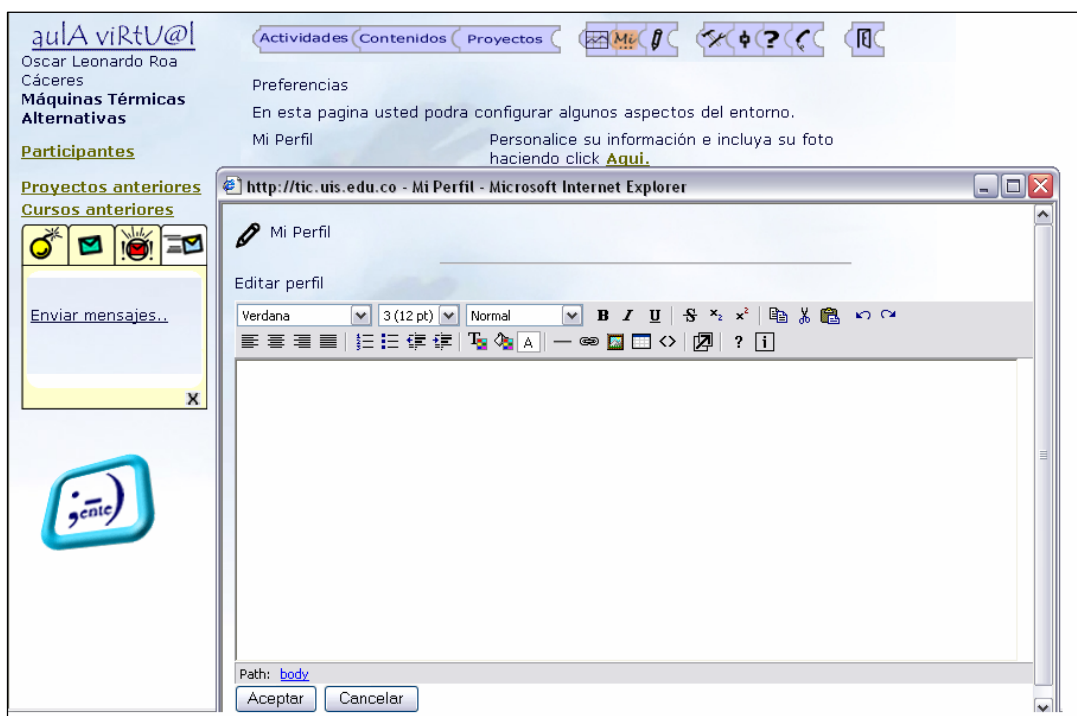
aulA viRtU@l
Oscar Leonardo Roa Cáceres
Máquinas Térmicas Alternativas

Participantes

Proyectos anteriores
Cursos anteriores

Enviar mensajes..

X

;ente)

Actividades Contenidos Proyectos Mi

Preferencias

En esta pagina usted podra configurar algunos aspectos del entorno.

Mi Perfil Personalice su información e incluya su foto haciendo click Aqui.

http://tic.uis.edu.co - Mi Perfil - Microsoft Internet Explorer

Mi Perfil

Editar perfil

Verdana 3 (12 pt) Normal B I U

Path: body

Aceptar Cancelar